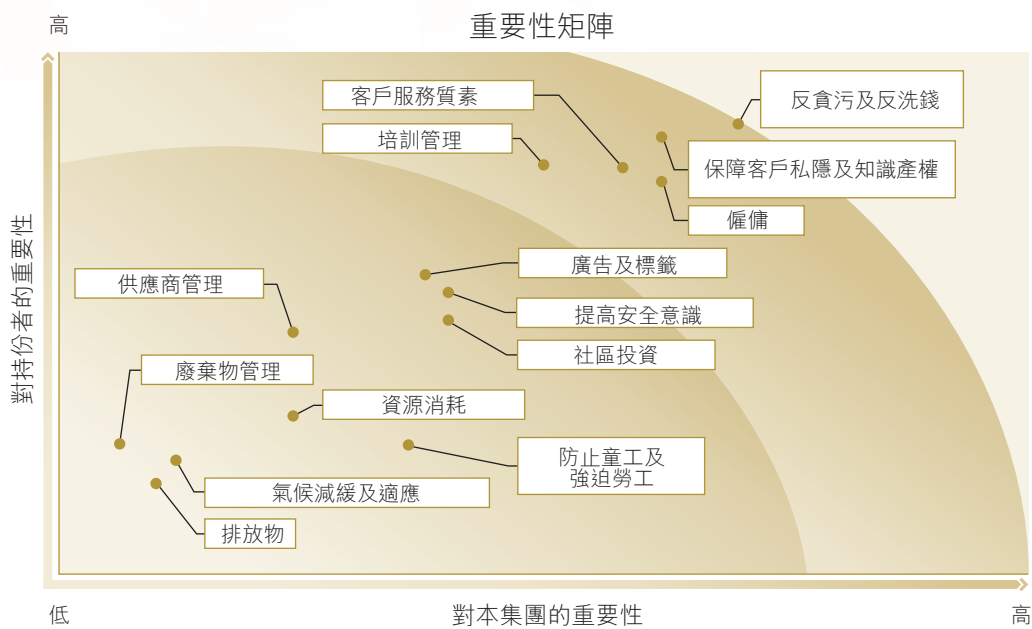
高

重要性矩陣

對持份者的重要性

客戶服務質素

反貪污及反洗錢

培訓管理

保障客戶私隱及知識產權

僱傭

廣告及標籤

供應商管理

提高安全意識

社區投資

廢棄物管理

資源消耗

防止童工及強迫勞工

氣候減緩及適應

排放物

低

對本集團的重要性

高